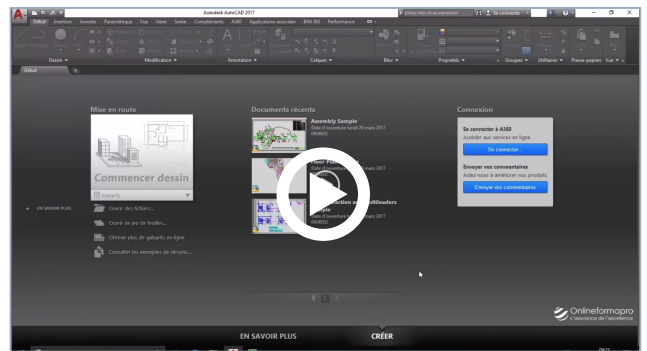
Autodesk AutoCAD 2017

Début Insertion Annoter Paramétrique Vue Gérer Sortie Compléments A360 Applications associées BIM 360 Performance

Se connecter

Dessin Modification Annotation Calques Bloc Propriétés Groupes Utilitaires Presse-papiers Vue

Début

Mise en route

Commencer dessin

Gabarits

Ouvrir des fichiers...

Ouvrir un jeu de feuilles...

Obtenir plus de gabarits en ligne

Consulter les exemples de dessins...

EN SAVOIR PLUS

Documents récents

Assembly Sample

Date d'ouverture lundi 20 mars 2017

Floor Plan

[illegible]ction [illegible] multileaders

Connexion

Se connecter à A360

Accéder aux services en ligne

Se connecter...

Envoyer vos commentaires

Aidez-nous à améliorer nos produits

Envoyer vos commentaires

Onlineformapro

L'assurance de l'excellence

EN SAVOIR PLUS

CRÉER